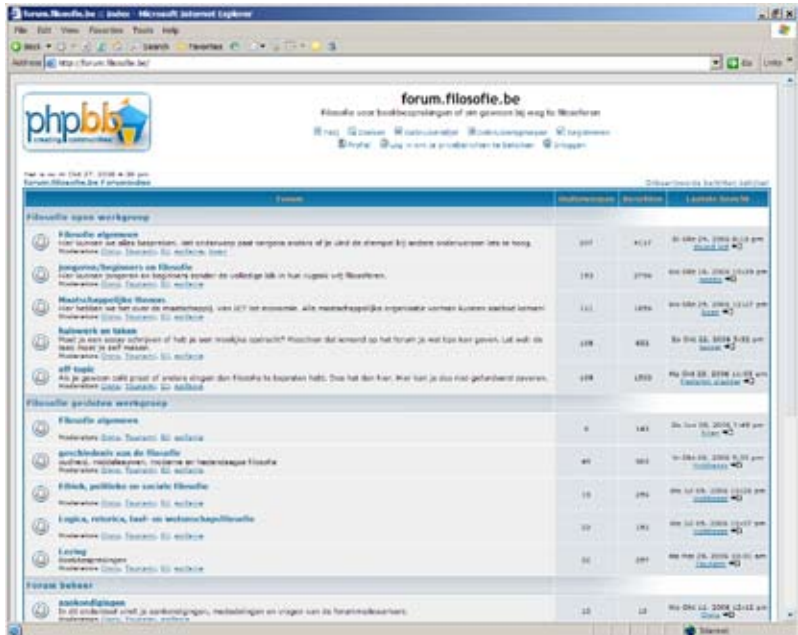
forum.filosofie.be :: Index - Microsoft Internet Explorer

File Edit View Favorites Tools Help

Back Search Favorites

Address http://forum.filosofie.be/

Go Links

phpBB creating communities

forum.filosofie.be

Filosofie voor boekbesprekingen of om gewoon bij weg te filosoferen

FAQ Zoeken Gebruikerslijst Gebruikersgroepen Registreren
Profiel Log in om je privéberichten te bekijken Inloggen

Het is nu di Okt 27, 2009 4:36 pm
forum.filosofie.be Forumindex

Onbeantwoorde berichten bekijken

| Forum | Onderwerpen | Berichten | Laatste bericht |
|---|---|---|---|
| **Filosofie open werkgroep** | | | |
| **Filosofie algemeen** Hier kunnen we alles bespreken. Het onderwerp past nergens anders of je vindt de drempel bij andere onderwerpen iets te hoog. Moderators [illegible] | 207 | 4117 | di Okt 27, 2009 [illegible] |
| **Jongeren/beginners en filosofie** Hier kunnen jongeren en beginners zonder de volledige kennis in hun rugzak vrij filosoferen. | 193 | 2796 | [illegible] |
| **Maatschappelijke thema's** Hier hebben we het over de maatschappij, van ICT tot economie. Alle maatschappelijke organisatie vormen kunnen aanbod komen! | 111 | 1896 | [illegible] |
| **Huiswerk en taken** Moet je een essay schrijven of heb je een moeilijke opdracht? Misschien dat iemand op het forum je wat tips kan geven. Let wel: de taak moet je zelf maken. | 108 | 602 | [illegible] |
| **off topic** Als je gewoon zelf praat of andere dingen dan filosofie te bepraten hebt. Dus hat den hier. Hier kan je dus niet gefanderd gaveren. | 108 | 1955 | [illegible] |
| **Filosofie gesloten werkgroep** | | | |
| **Filosofie algemeen** Moderators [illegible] | 6 | 145 | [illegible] |
| **geschiedenis van de filosofie** oudheid, middeleeuwen, moderne en hedendaagse filosofie | 40 | 362 | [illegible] |
| **Ethiek, politieke en sociale filosofie** | 15 | 296 | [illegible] |
| **Logica, retorica, taal- en wetenschapsfilosofie** | 20 | 191 | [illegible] |
| **Lezing** Boekbesprekingen | 21 | 297 | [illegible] |
| **Forum beheer** | | | |
| **aankondigingen** In dit onderdeel vindt je aankondigingen, mededelingen en vragen van de forummoderators. | 10 | 18 | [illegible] |

Internet